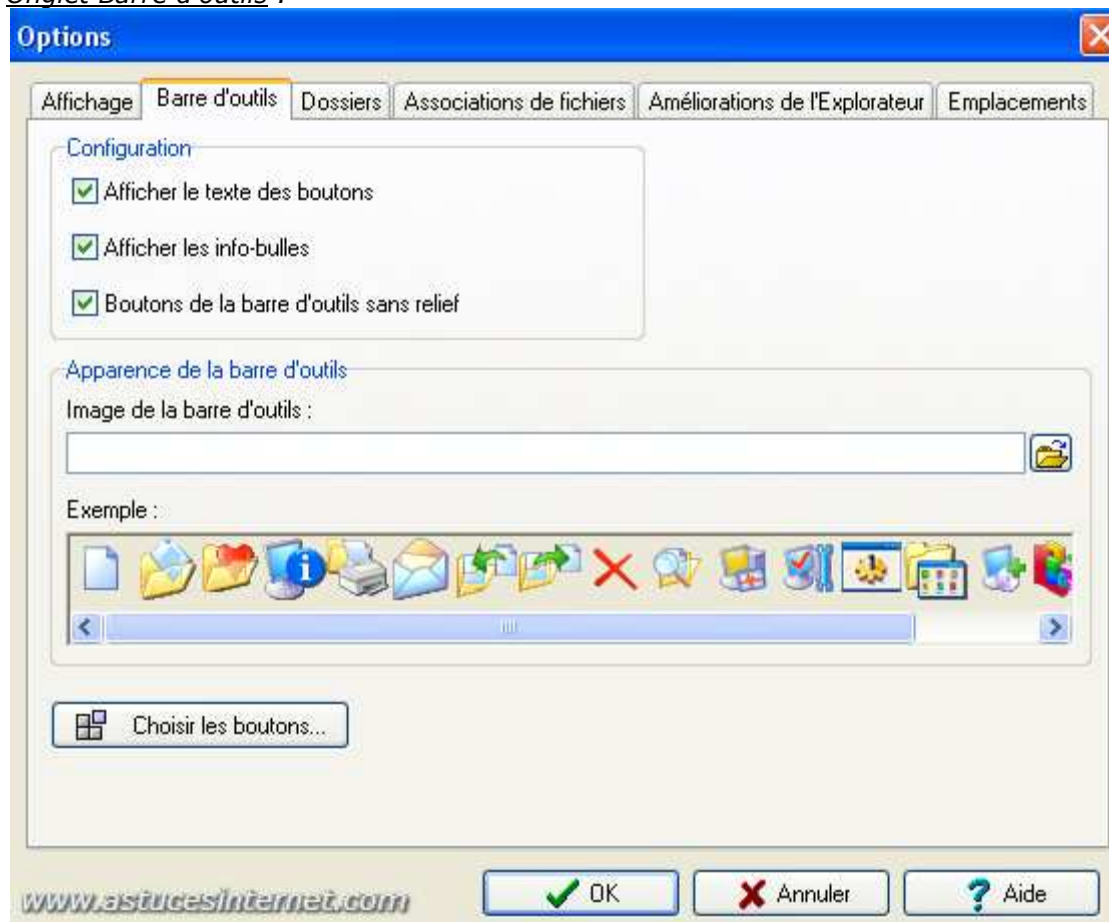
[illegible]

Options

Affichage | Barre d'outils | Dossiers | Associations de fichiers | Améliorations de l'Explorateur | Emplacements

Configuration

Afficher le texte des boutons

Afficher les info-bulles

Boutons de la barre d'outils sans relief

Apparence de la barre d'outils

Image de la barre d'outils :

Exemple :

Choisir les boutons...

www.astucesinternet.com

OK

Annuler

Aide